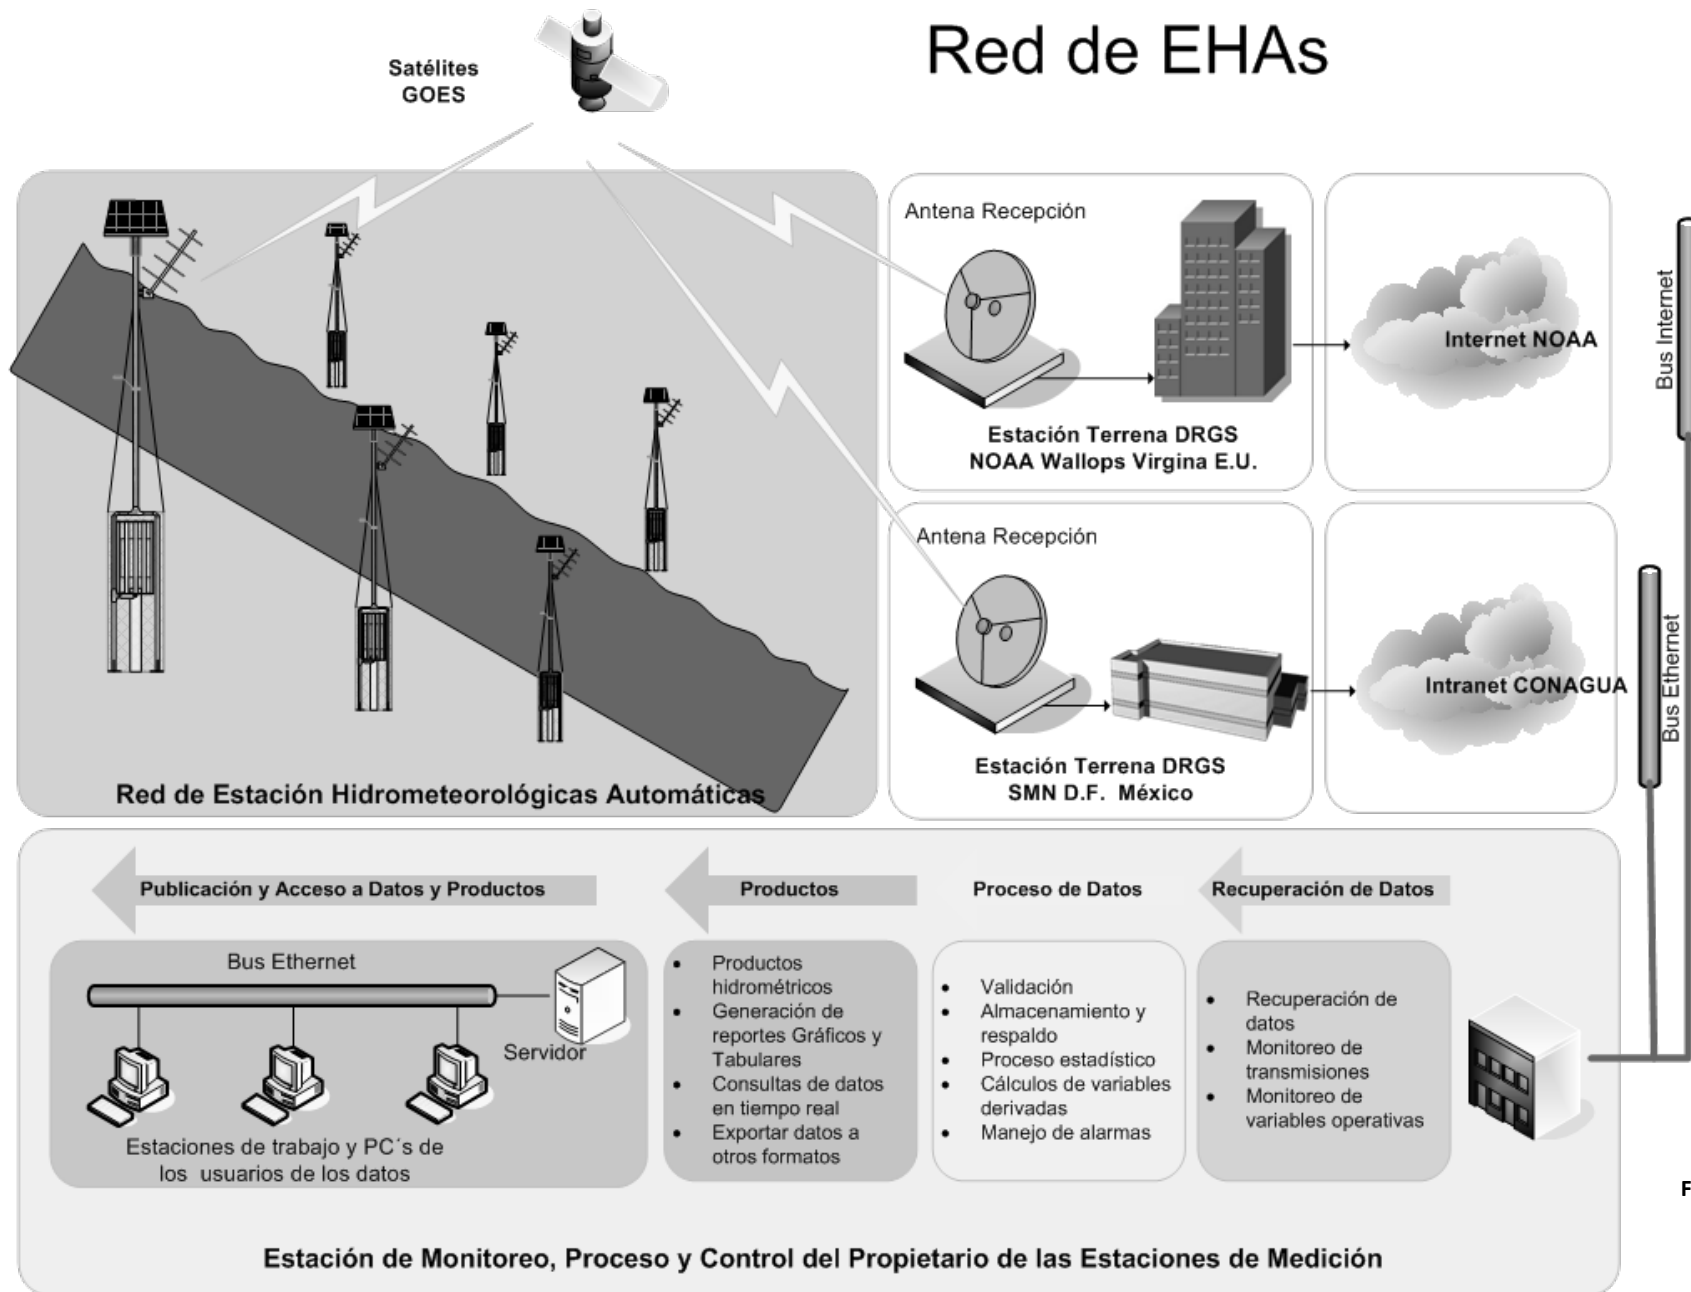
Red de EHAs

Satélites GOES

Antena Recepción

Estación Terrena DRGS NOAA Wallops Virgina E.U.

Internet NOAA

Bus Internet

Antena Recepción

Estación Terrena DRGS SMN D.F. México

Intranet CONAGUA

Bus Ethernet

Red de Estación Hidrometeorológicas Automáticas

Publicación y Acceso a Datos y Productos

Productos

Proceso de Datos

Recuperación de Datos

Bus Ethernet

Servidor

Estaciones de trabajo y PC´s de los usuarios de los datos

- Productos hidrométricos
- Generación de reportes Gráficos y Tabulares
- Consultas de datos en tiempo real
- Exportar datos a otros formatos

- Validación
- Almacenamiento y respaldo
- Proceso estadístico
- Cálculos de variables derivadas
- Manejo de alarmas

- Recuperación de datos
- Monitoreo de transmisiones
- Monitoreo de variables operativas

F

Estación de Monitoreo, Proceso y Control del Propietario de las Estaciones de Medición